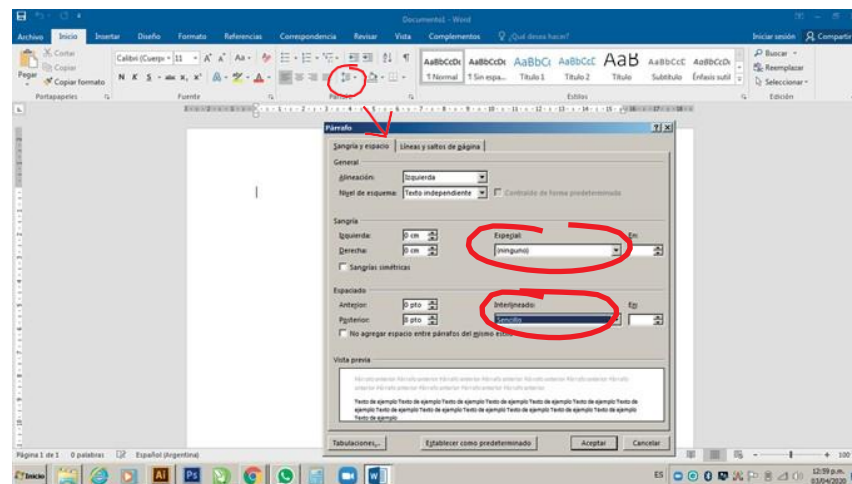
Documento1 - Word

Archivo Inicio Insertar Diseño Formato Referencias Correspondencia Revisar Vista Complementos ¿Qué desea hacer? Iniciar sesión Compartir

Cortar
Copiar
Pegar
Copiar formato
Portapapeles

Calibri (Cuerpo) 11
N K S abc x, x²
Fuente

Párrafo

AaBbCcDc ¶ Normal
AaBbCcDc ¶ Sin espa...
AaBbCc Título 1
AaBbCcC Título 2
AaB Título
AaBbCcC Subtítulo
AaBbCcDc Énfasis sutil
Estilos

Buscar
Reemplazar
Seleccionar
Edición

Párrafo

Sangría y espacio | Líneas y saltos de página

General
Alineación: Izquierda
Nivel de esquema: Texto independiente
Contraído de forma predeterminada

Sangría
Izquierda: 0 cm
Derecha: 0 cm
Especial: (ninguno)
En:
Sangrías simétricas

Espaciado
Anterior: 0 pto
Posterior: 8 pto
Interlineado: Sencillo
En:
No agregar espacio entre párrafos del mismo estilo

Vista previa

Párrafo anterior Párrafo anterior Párrafo anterior Párrafo anterior Párrafo anterior Párrafo anterior Párrafo anterior Párrafo anterior Párrafo anterior Párrafo anterior Párrafo anterior Párrafo anterior

Texto de ejemplo Texto de ejemplo Texto de ejemplo Texto de ejemplo Texto de ejemplo Texto de ejemplo Texto de ejemplo Texto de ejemplo Texto de ejemplo Texto de ejemplo Texto de ejemplo Texto de ejemplo Texto de ejemplo Texto de ejemplo Texto de ejemplo Texto de ejemplo Texto de ejemplo

Tabulaciones... Establecer como predeterminado Aceptar Cancelar

Página 1 de 1 0 palabras Español (Argentina) 100

Inicio ES 12:59 p.m. 03/04/2020